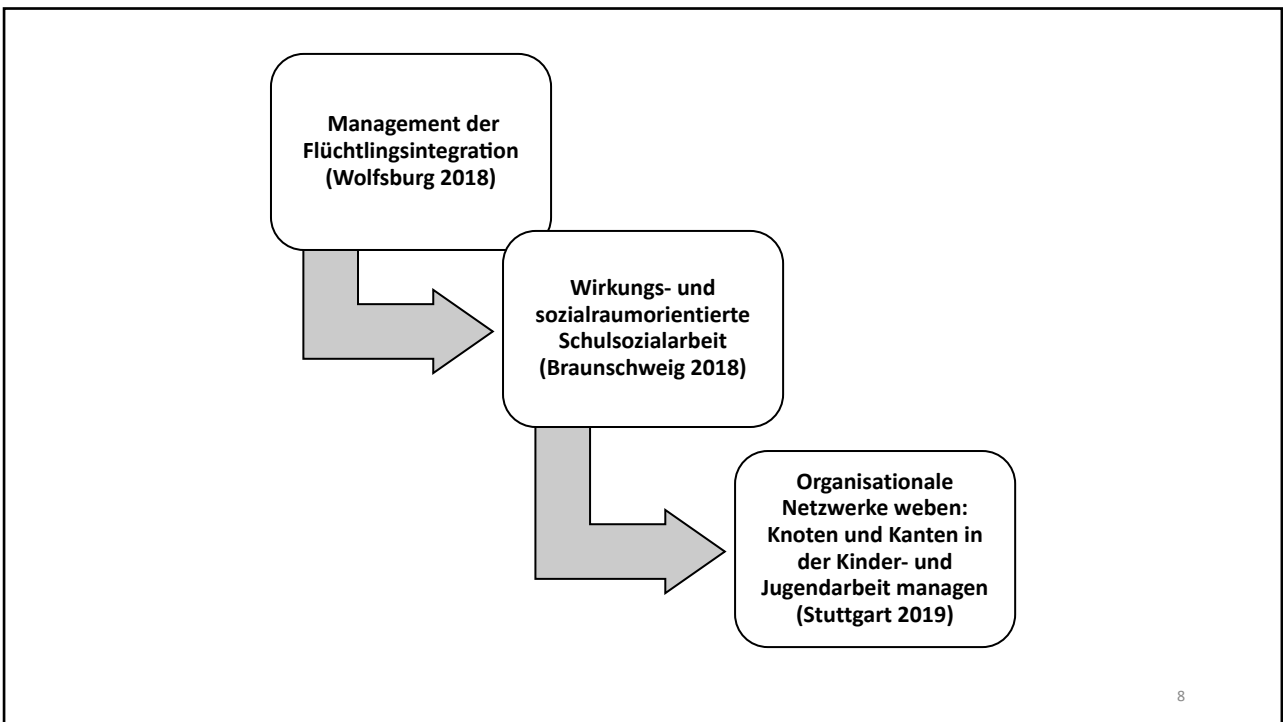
Management der Flüchtlingsintegration (Wolfsburg 2018)

Wirkungs- und sozialraumorientierte Schulsozialarbeit (Braunschweig 2018)

Organisationale Netzwerke weben: Knoten und Kanten in der Kinder- und Jugendarbeit managen (Stuttgart 2019)

8